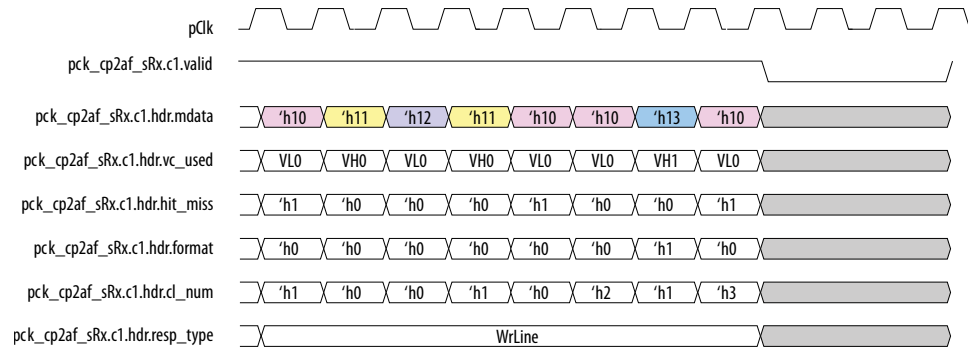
pClk

pck_cp2af_sRx.c1.valid

pck_cp2af_sRx.c1.hdr.mdata 'h10 'h11 'h12 'h11 'h10 'h10 'h13 'h10

pck_cp2af_sRx.c1.hdr.vc_used VL0 VH0 VL0 VH0 VL0 VL0 VH1 VL0

pck_cp2af_sRx.c1.hdr.hit_miss 'h1 'h0 'h0 'h0 'h1 'h0 'h0 'h1

pck_cp2af_sRx.c1.hdr.format 'h0 'h0 'h0 'h0 'h0 'h0 'h1 'h0

pck_cp2af_sRx.c1.hdr.cl_num 'h1 'h0 'h0 'h1 'h0 'h2 'h1 'h3

pck_cp2af_sRx.c1.hdr.resp_type WrLine